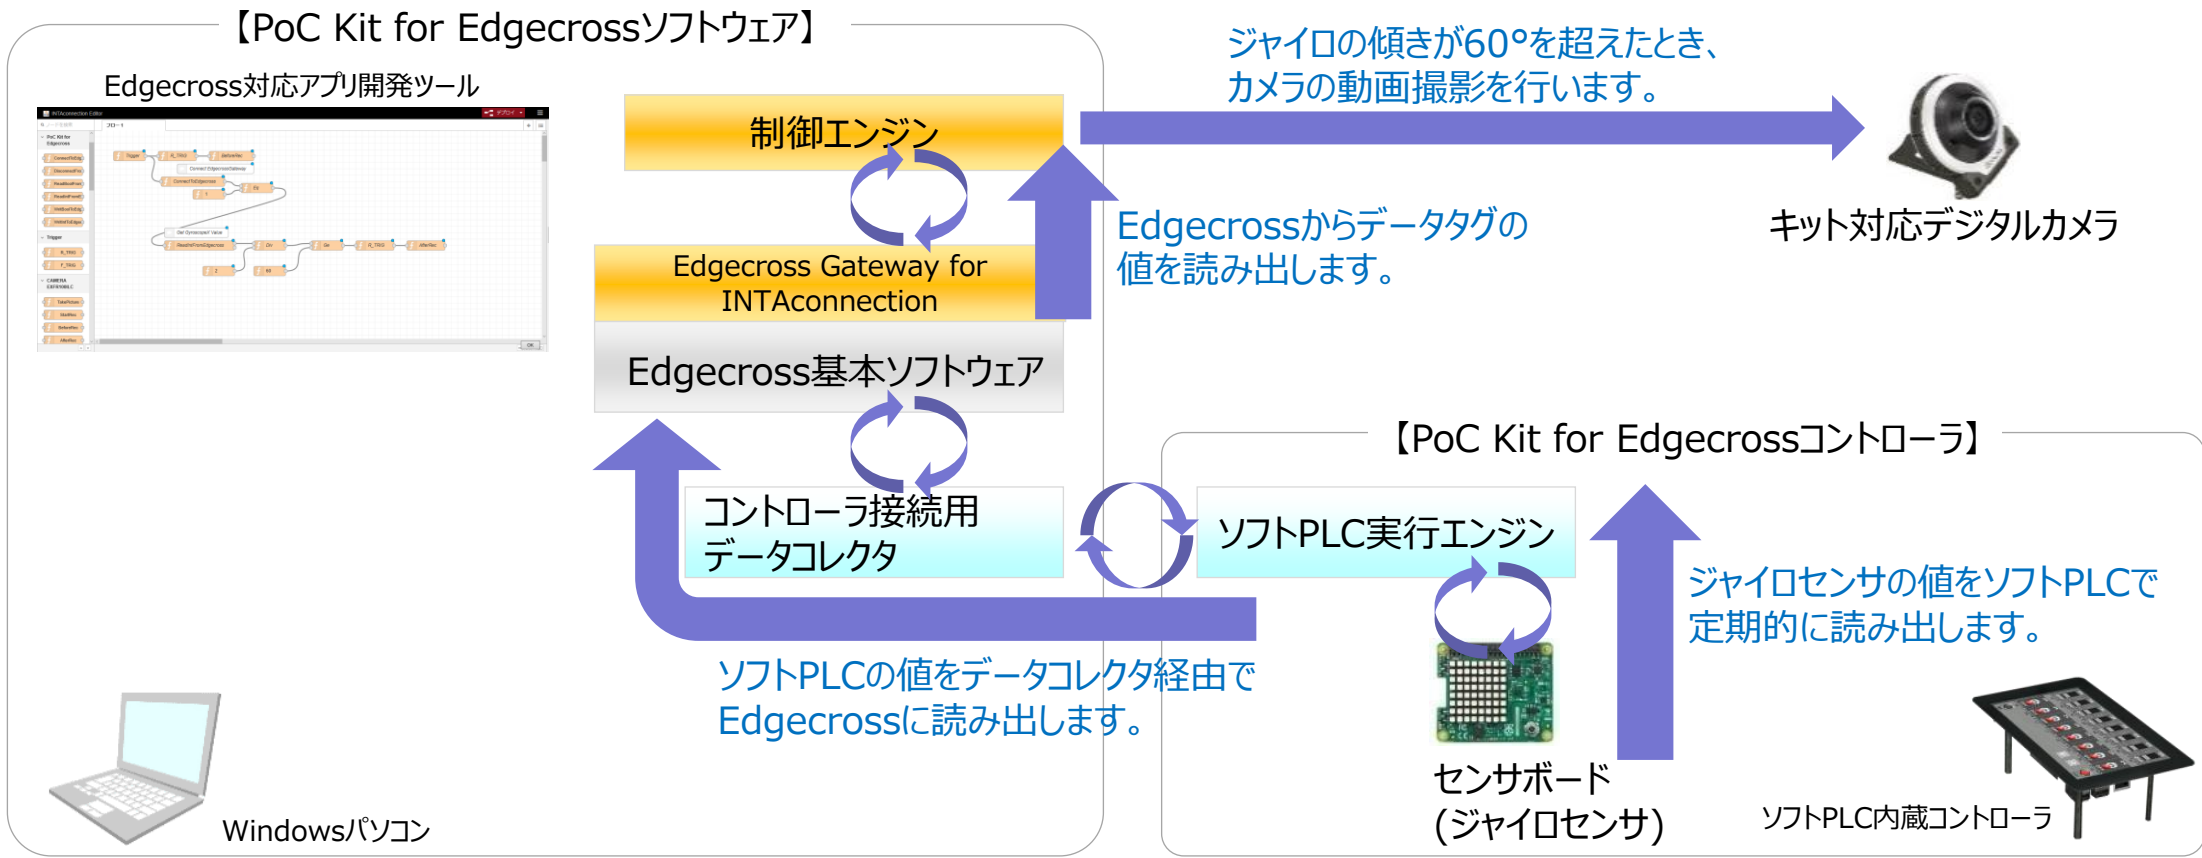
【PoC Kit for Edgecrossソフトウェア】

Edgecross対応アプリ開発ツール

制御エンジン

Edgecross Gateway for INTAconnection

Edgecross基本ソフトウェア

コントローラ接続用データコレクタ

ジャイロの傾きが60°を超えたとき、カメラの動画撮影を行います。

キット対応デジタルカメラ

Edgecrossからデータタグの値を読み出します。

【PoC Kit for Edgecrossコントローラ】

ソフトPLC実行エンジン

ジャイロセンサの値をソフトPLCで定期的に読み出します。

ソフトPLCの値をデータコレクタ経由でEdgecrossに読み出します。

センサボード
(ジャイロセンサ)

ソフトPLC内蔵コントローラ

Windowsパソコン